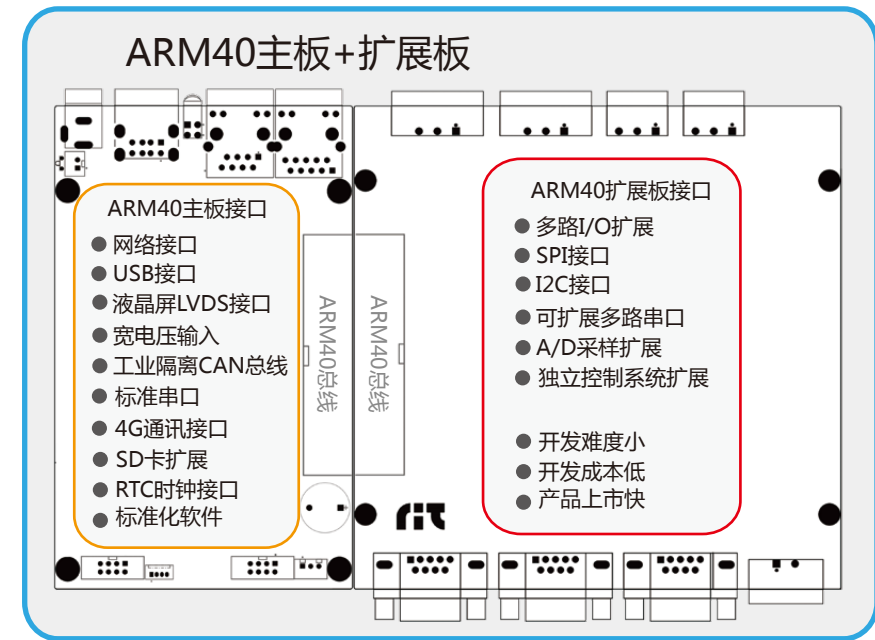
ARM40主板+扩展板

ARM40主板接口

- 网络接口
- USB接口
- 液晶屏LVDS接口
- 宽电压输入
- 工业隔离CAN总线
- 标准串口
- 4G通讯接口
- SD卡扩展
- RTC时钟接口
- 标准化软件

ARM40总线

ARM40总线

ARM40扩展板接口

- 多路I/O扩展
- SPI接口
- I2C接口
- 可扩展多路串口
- A/D采样扩展
- 独立控制系统扩展

- 开发难度小
- 开发成本低
- 产品上市快

rit